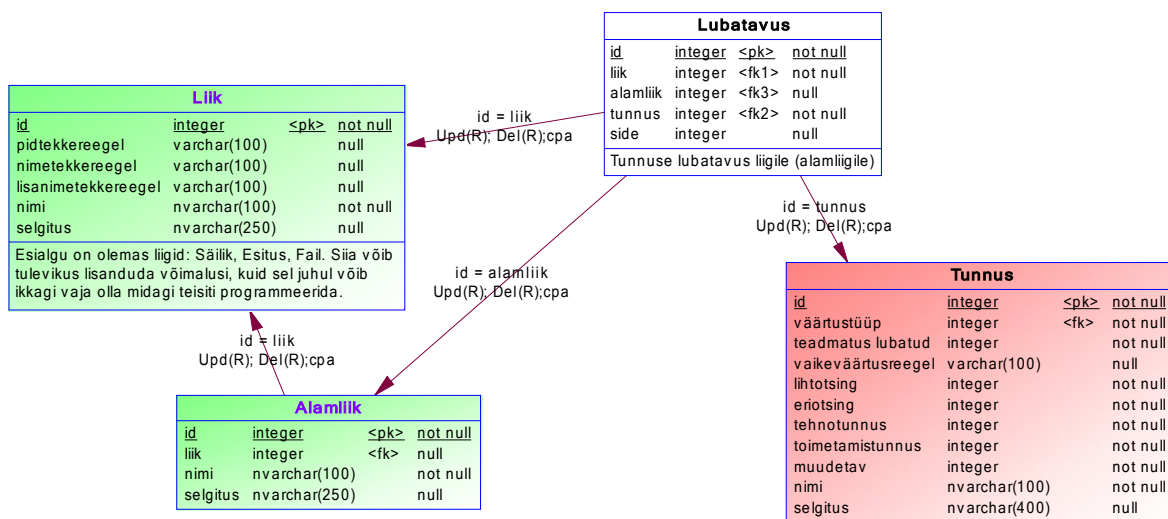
Lubatavus

| id | integer | <pk> | not null |
|---|---|---|---|
| liik | integer | <fk1> | not null |
| alamliik | integer | <fk3> | null |
| tunnus | integer | <fk2> | not null |
| side | integer | | null |

Tunnuse lubatavus liigile (alamliigile)

Liik

| id | integer | <pk> | not null |
|---|---|---|---|
| pidtekkereegel | varchar(100) | | null |
| nimetekkereegel | varchar(100) | | null |
| lisanimetekkereegel | varchar(100) | | null |
| nimi | nvarchar(100) | | not null |
| selgitus | nvarchar(250) | | null |

Esialgu on olemas liigid: Säilik, Esitus, Fail. Siia võib tulevikus lisanduda võimalusi, kuid sel juhul võib ikkagi vaja olla midagi teisiti programmeerida.

id = liik
Upd(R); Del(R);cpa

id = tunnus
Upd(R); Del(R);cpa

id = alamliik
Upd(R); Del(R);cpa

id = liik
Upd(R); Del(R);cpa

Alamliik

| id | integer | <pk> | not null |
|---|---|---|---|
| liik | integer | <fk> | null |
| nimi | nvarchar(100) | | not null |
| selgitus | nvarchar(250) | | null |

Tunnus

| id | integer | <pk> | not null |
|---|---|---|---|
| väärtustüüp | integer | <fk> | not null |
| teadmatus lubatud | integer | | not null |
| vaikeväärtusreegel | varchar(100) | | null |
| lihtotsing | integer | | not null |
| eriotsing | integer | | not null |
| tehnotunnus | integer | | not null |
| toimetamistunnus | integer | | not null |
| muudetav | integer | | not null |
| nimi | nvarchar(100) | | not null |
| selgitus | nvarchar(400) | | null |